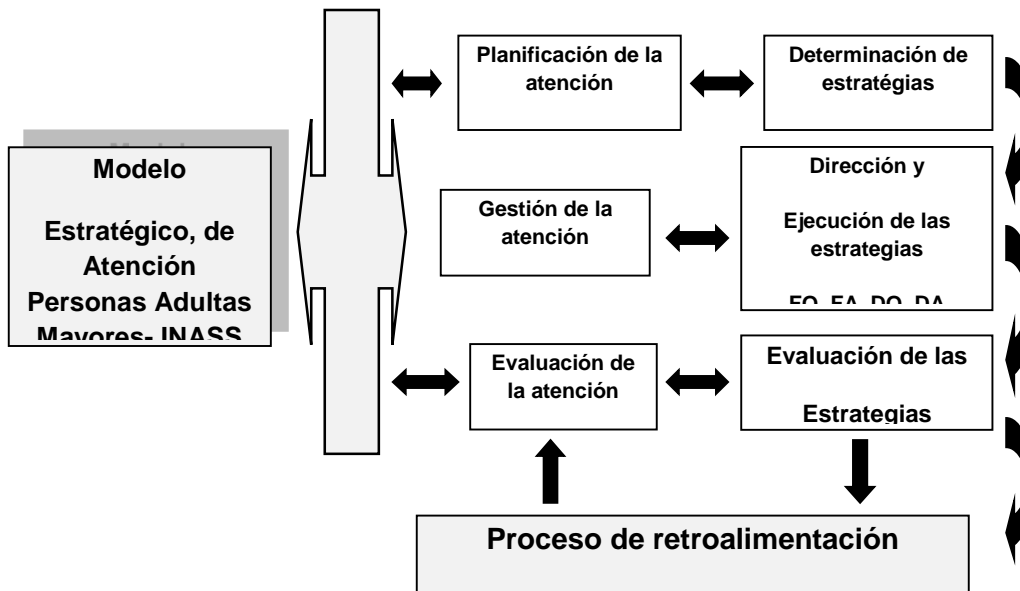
Modelo

Estratégico, de Atención Personas Adultas Mayores- INASS

Planificación de la atención

Determinación de estratégias

Gestión de la atención

Dirección y

Ejecución de las estrategias

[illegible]

Evaluación de la atención

Evaluación de las

Estrategias

Proceso de retroalimentación